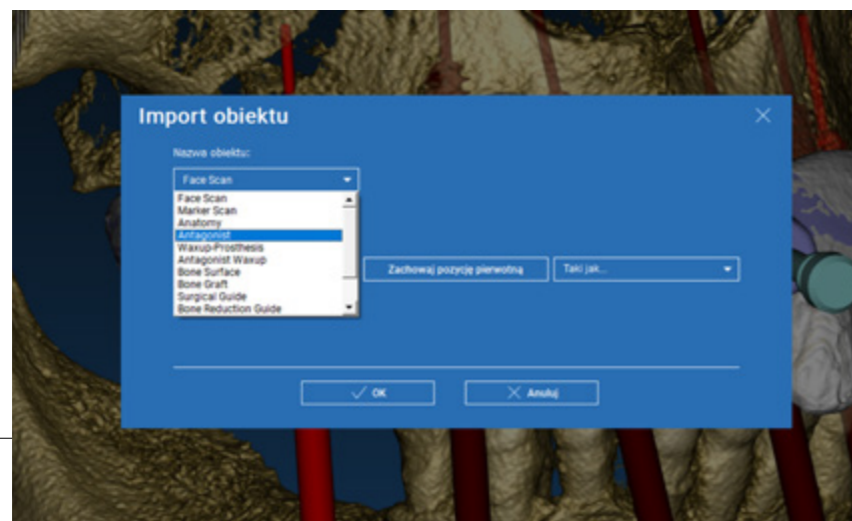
Import obiektu

Nazwa obiektu:

Face Scan

Face Scan
Marker Scan
Anatomy
Antagonist
Waxup-Prosthesis
Antagonist Waxup
Bone Surface
Bone Graft
Surgical Guide
Bone Reduction Guide

Zachowaj pozycję pierwotną

Taki jak...

OK

Anuluj